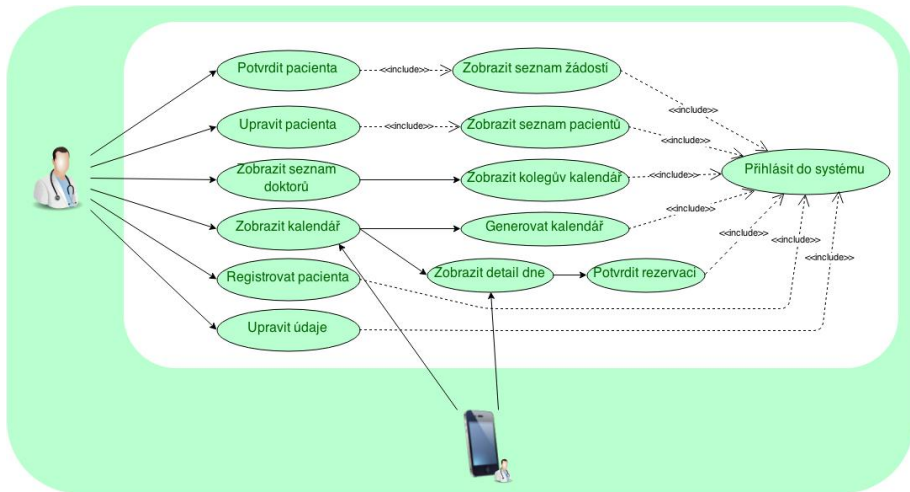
Potvrdit pacienta
<<include>>
Zobrazit seznam žádostí
<<include>>
Upravit pacienta
<<include>>
Zobrazit seznam pacientů
<<include>>
Zobrazit seznam doktorů
Zobrazit kolegův kalendář
<<include>>
Přihlásit do systému
Zobrazit kalendář
Generovat kalendář
<<include>>
<<include>>
<<include>>
<<include>>
Registrovat pacienta
Zobrazit detail dne
Potvrdit rezervaci
Upravit údaje